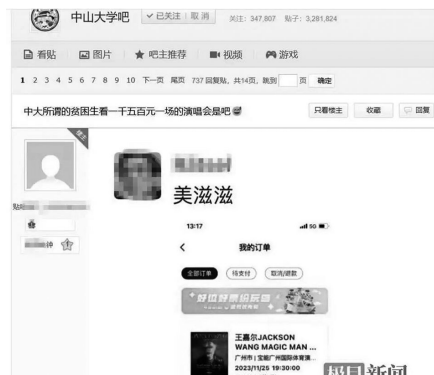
中山大学吧 ✓已关注 | 取消 关注: 347,807 贴子: 3,281,824

看贴 图片 ★ 吧主推荐 视频 游戏

1 2 3 4 5 6 7 8 9 10 下一页 尾页 737回复贴，共14页，跳到 页 确定

中大所谓的贫困生看一千五百元一场的演唱会是吧

只看楼主 收藏 回复

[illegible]

美滋滋

13:17

我的订单

全部订单 待支付 取消/退款

好 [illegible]

王嘉尔JACKSON WANG MAGIC MAN ...
广州市 | 宝能广州国际体育演...
2023/11/25 19:30:00

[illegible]新闻